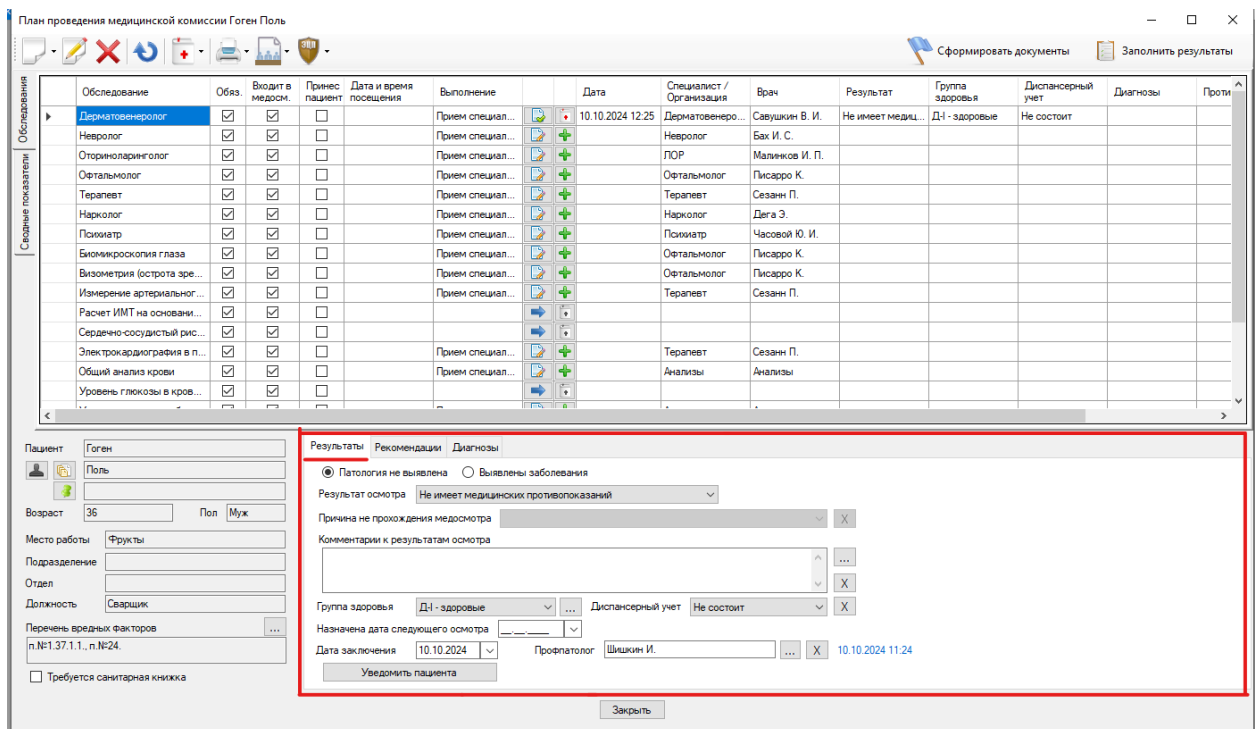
План проведения медицинской комиссии Гоген Поль

Сформировать документы
Заполнить результаты

Обследования
Сводные показатели

| | Обследование | Обяз. | Входит в медосм. | Принес пациент | Дата и время посещения | Выполнение | | | Дата | Специалист / Организация | Врач | Результат | Группа здоровья | Диспансерный учет | Диагнозы | Проти |
|---|---|---|---|---|---|---|---|---|---|---|---|---|---|---|---|---|
| | Дерматовенеролог | ☑ | ☑ | ☐ | | Прием специал... | | | 10.10.2024 12:25 | Дерматовенеро... | Савушкин В. И. | Не имеет медиц... | Д-I - здоровые | Не состоит | | |
| | Невролог | ☑ | ☑ | ☐ | | Прием специал... | | | | Невролог | Бах И. С. | | | | | |
| | Оториноларинголог | ☑ | ☑ | ☐ | | Прием специал... | | | | ЛОР | Малинков И. П. | | | | | |
| | Офтальмолог | ☑ | ☑ | ☐ | | Прием специал... | | | | Офтальмолог | Писарро К. | | | | | |
| | Терапевт | ☑ | ☑ | ☐ | | Прием специал... | | | | Терапевт | Сезанн П. | | | | | |
| | Нарколог | ☑ | ☑ | ☐ | | Прием специал... | | | | Нарколог | Дега Э. | | | | | |
| | Психиатр | ☑ | ☑ | ☐ | | Прием специал... | | | | Психиатр | Часовой Ю. И. | | | | | |
| | Биомикроскопия глаза | ☑ | ☑ | ☐ | | Прием специал... | | | | Офтальмолог | Писарро К. | | | | | |
| | Визометрия (острота зре... | ☑ | ☑ | ☐ | | Прием специал... | | | | Офтальмолог | Писарро К. | | | | | |
| | Измерение артериальног... | ☑ | ☑ | ☐ | | Прием специал... | | | | Терапевт | Сезанн П. | | | | | |
| | Расчет ИМТ на основани... | ☑ | ☑ | ☐ | | | | | | | | | | | | |
| | Сердечно-сосудистый рис... | ☑ | ☑ | ☐ | | | | | | | | | | | | |
| | Электрокардиография в п... | ☑ | ☑ | ☐ | | Прием специал... | | | | Терапевт | Сезанн П. | | | | | |
| | Общий анализ крови | ☑ | ☑ | ☐ | | Прием специал... | | | | Анализы | Анализы | | | | | |
| | Уровень глюкозы в кров... | ☑ | ☑ | ☐ | | | | | | | | | | | | |

Пациент Гоген
Поль
Возраст 36 Пол Муж
Место работы Фрукты
Подразделение
Отдел
Должность Сварщик
Перечень вредных факторов ...
п.№1.37.1.1., п.№24.
Требуется санитарная книжка

Результаты Рекомендации Диагнозы
Патология не выявлена Выявлены заболевания
Результат осмотра Не имеет медицинских противопоказаний
Причина не прохождения медосмотра X
Комментарии к результатам осмотра ... X
Группа здоровья Д-I - здоровые ... Диспансерный учет Не состоит X
Назначена дата следующего осмотра __.__.____
Дата заключения 10.10.2024 Профпатолог Шишкин И. ... X 10.10.2024 11:24
Уведомить пациента

Закрыть